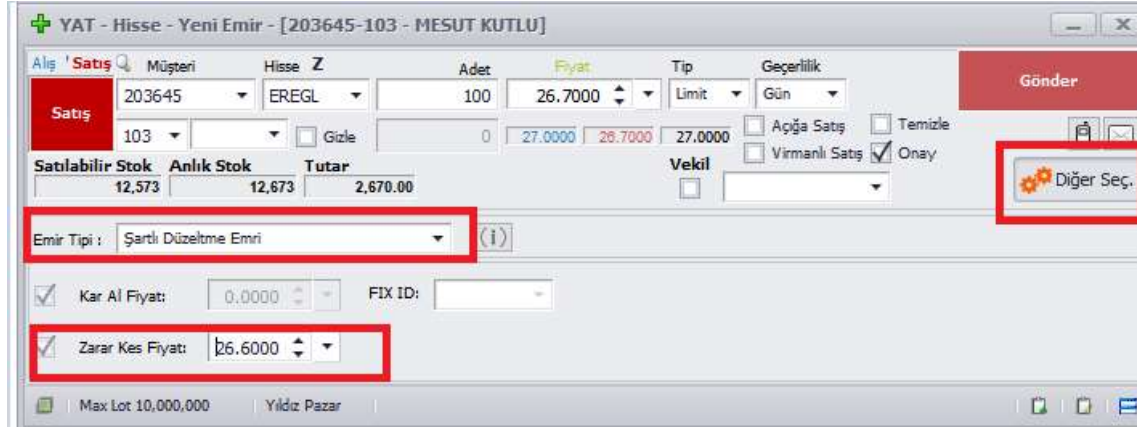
YAT - Hisse - Yeni Emir - [203645-103 - MESUT KUTLU]

Alış Satış Müşteri Hisse Z Adet Fiyat Tip Geçerlilik

Gönder

Satış 203645 EREGL 100 26.7000 Limit Gün

103 Gizle 0 27.0000 26.7000 27.0000 Açığa Satış Temizle

Virmanlı Satış Onay

Satılabilir Stok Anlık Stok Tutar Vekil

12,573 12,673 2,670.00

Diğer Seç.

Emir Tipi : Şartlı Düzeltme Emri (i)

Kar Al Fiyatı: 0.0000 FIX ID:

Zarar Kes Fiyatı: 26.6000

Max Lot 10,000,000 Yıldız Pazar